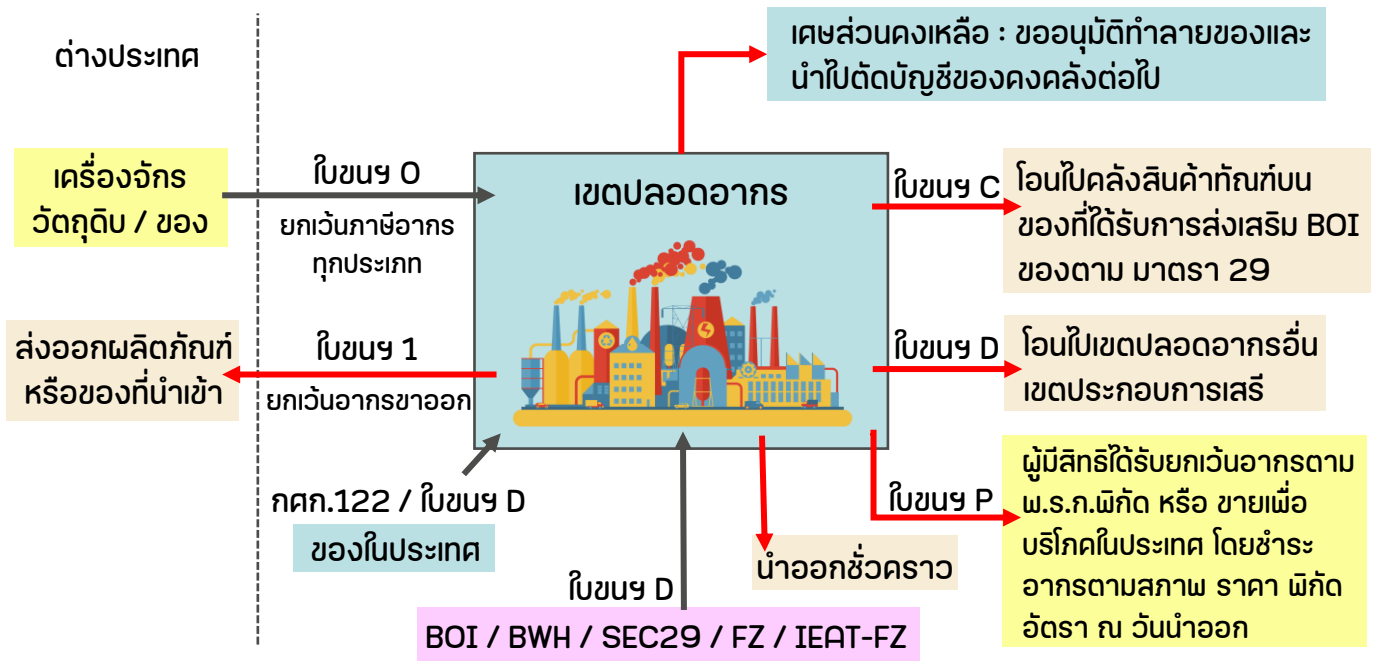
ต่างประเทศ

เครื่องจักร วัตถุดิบ / ของ

ใบขนฯ 0
ยกเว้นภาษีอากรทุกประเภท

เศษส่วนคงเหลือ : ขออนุมัติทำลายของและนำไปตัดบัญชีของคงคลังต่อไป

เขตปลอดอากร

ใบขนฯ C
โอนไปคลังสินค้าทัณฑ์บน ของที่ได้รับการส่งเสริม BOI ของตาม มาตรา 29

ส่งออกผลิตภัณฑ์หรือของที่นำเข้า

ใบขนฯ 1
ยกเว้นอากรขาออก

ใบขนฯ D
โอนไปเขตปลอดอากรอื่น เขตประกอบการเสรี

กศก.122 / ใบขนฯ D
ของในประเทศ

ใบขนฯ P
ผู้มีสิทธิ์ได้รับยกเว้นอากรตาม พ.ร.ก.พิกัด หรือ ขายเพื่อบริโภคในประเทศ โดยชำระอากรตามสภาพ ราคา พิกัด อัตรา ณ วันนำออก

นำออกชั่วคราว

ใบขนฯ D
BOI / BWH / SEC29 / FZ / IEAT-FZ